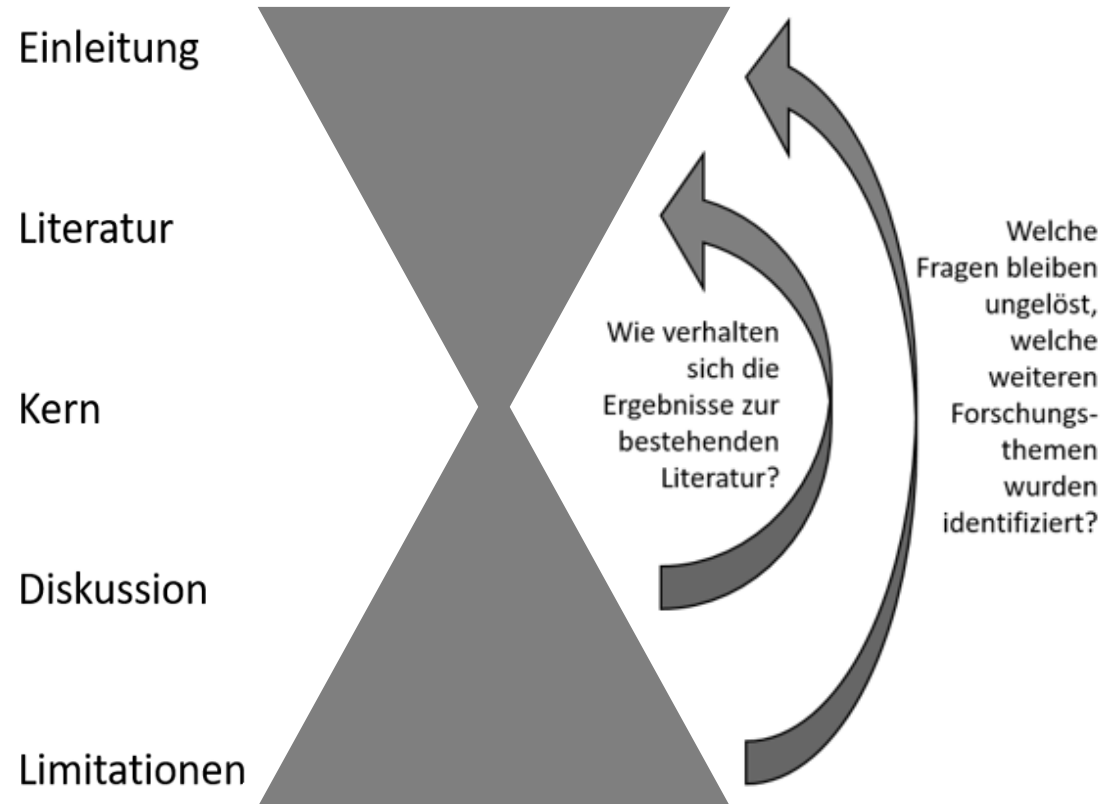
Einleitung

Literatur

Kern

Diskussion

Limitationen

Wie verhalten sich die Ergebnisse zur bestehenden Literatur?

Welche Fragen bleiben ungelöst, welche weiteren Forschungsthemen wurden identifiziert?